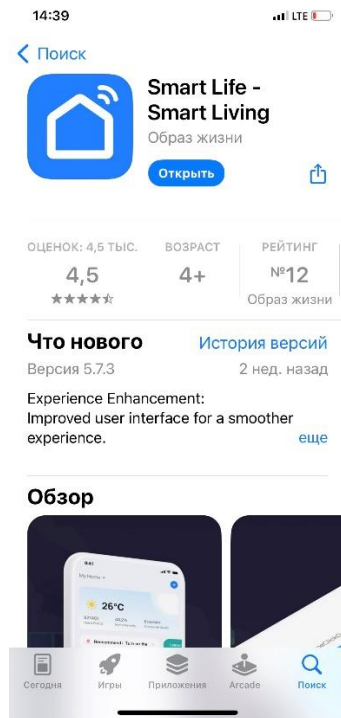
14:39
LTE

Поиск

Smart Life - Smart Living
Образ жизни
Открыть

ОЦЕНОК: 4,5 ТЫС.
4,5
★★★★☆

ВОЗРАСТ
4+

РЕЙТИНГ
№12
Образ жизни

Что нового
История версий
Версия 5.7.3
2 нед. назад

Experience Enhancement:
Improved user interface for a smoother experience.
еще

Обзор

My Home
26°C

Сегодня
Игры
Приложения
Arcade
Поиск